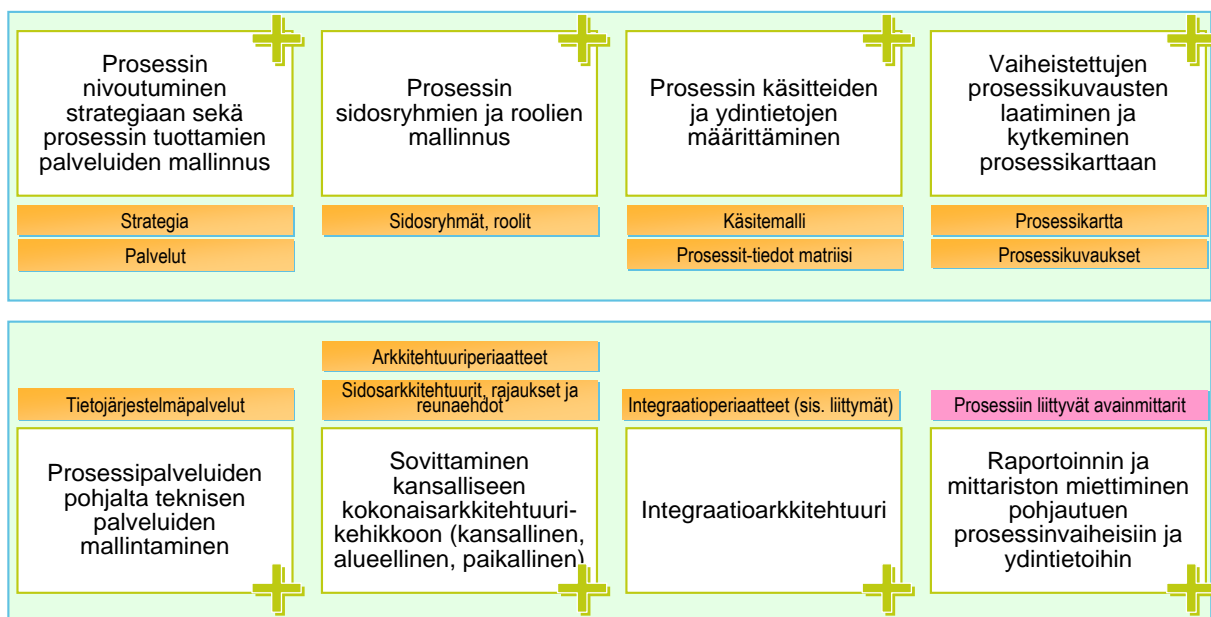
Prosessin nivoutuminen strategiaan sekä prosessin tuottamien palveluiden mallinnus

Strategia

Palvelut

Prosessin sidosryhmien ja roolien mallinnus

Sidosryhmät, roolit

Prosessin käsitteiden ja ydintietojen määrittäminen

Käsitemalli

Prosessit-tiedot matriisi

Vaiheistettujen prosessikuvausten laatiminen ja kytkeminen prosessikarttaan

Prosessikartta

Prosessikuvaukset

Tietojärjestelmäpalvelut

Prosessipalveluiden pohjalta teknisen palveluiden mallintaminen

Arkkitehtuuriperiaatteet

Sidosarkkitehtuurit, rajaukset ja reunaehdot

Sovittaminen kansalliseen kokonaisarkkitehtuurikehikkoon (kansallinen, alueellinen, paikallinen)

Integraatioperiaatteet (sis. liittymät)

Integraatioarkkitehtuuri

Prosessiin liittyvät avainmittarit

Raportoinnin ja mittariston miettiminen pohjautuen prosessinvaiheisiin ja ydintietoihin